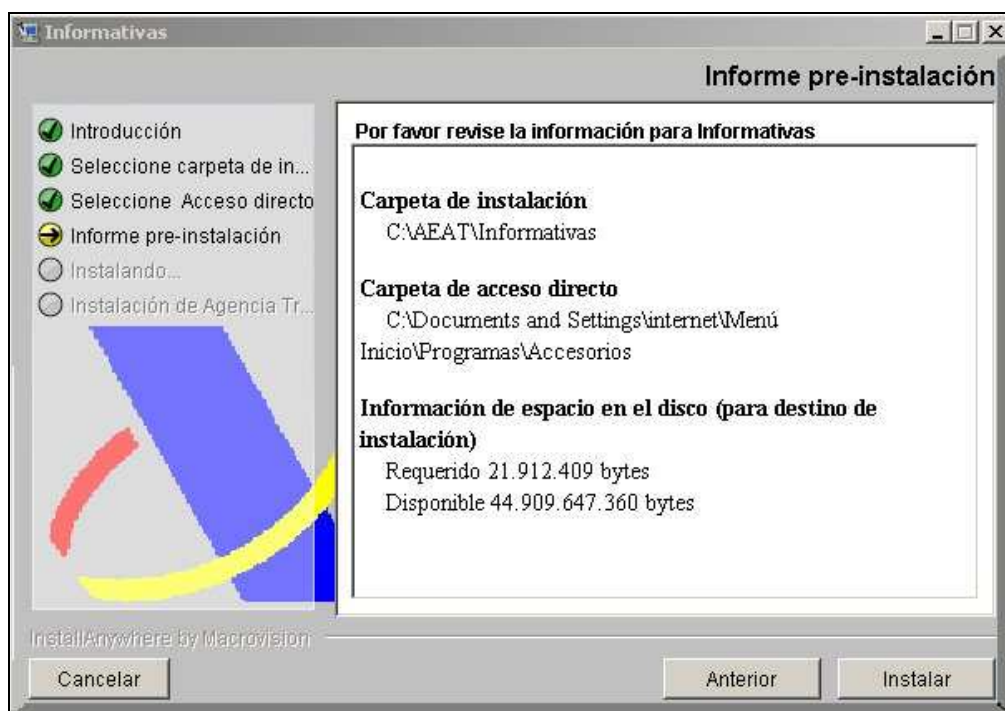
Informativas

Informe pre-instalación

Introducción
Seleccione carpeta de in...
Seleccione Acceso directo
Informe pre-instalación
Instalando...
Instalación de Agencia Tr...

Por favor revise la información para Informativas

Carpeta de instalación
C:\AEAT\Informativas

Carpeta de acceso directo
C:\Documents and Settings\internet\Menú Inicio\Programas\Accesorios

Información de espacio en el disco (para destino de instalación)
Requerido 21.912.409 bytes
Disponible 44.909.647.360 bytes

InstallAnywhere by Macrovision

Cancelar

Anterior

Instalar